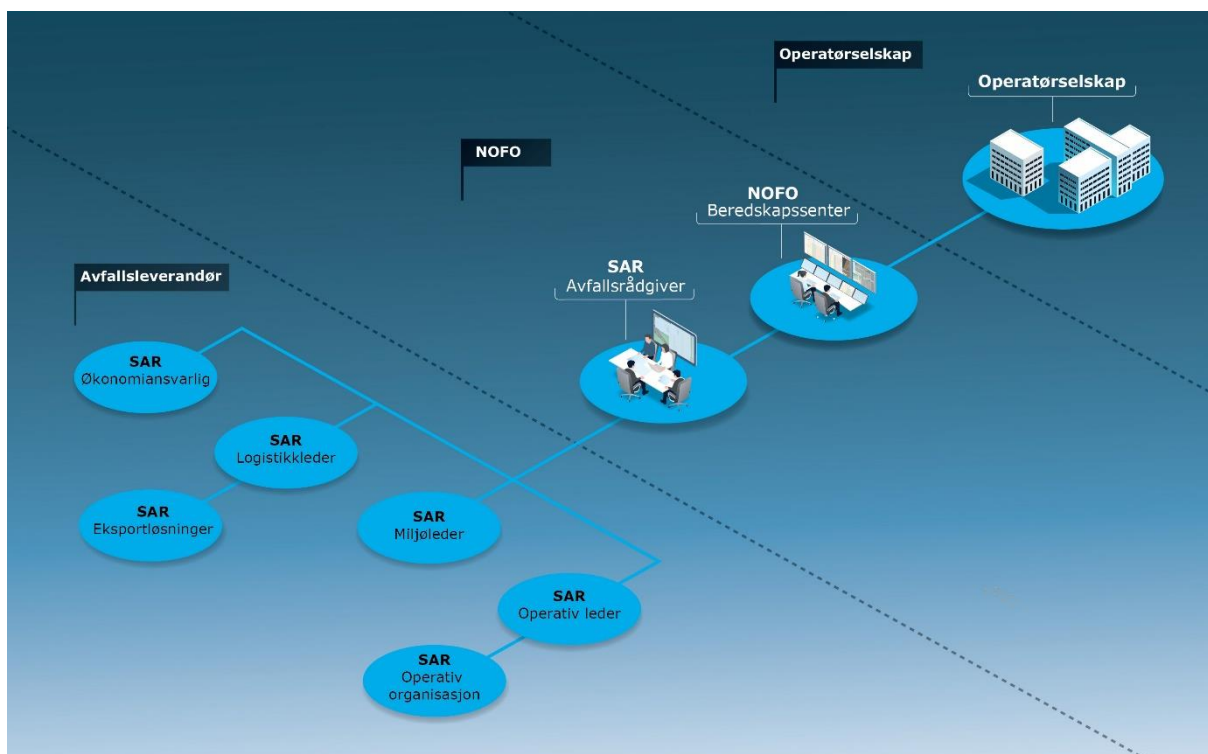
Operatørselskap

Operatørselskap

NOFO

NOFO
Beredskapssenter

SAR
Avfallsrådgiver

Avfallsleverandør

SAR
Økonomiansvarlig

SAR
Logistikkleder

SAR
Eksportløsninger

SAR
Miljøleder

SAR
Operativ leder

SAR
Operativ
organisasjon